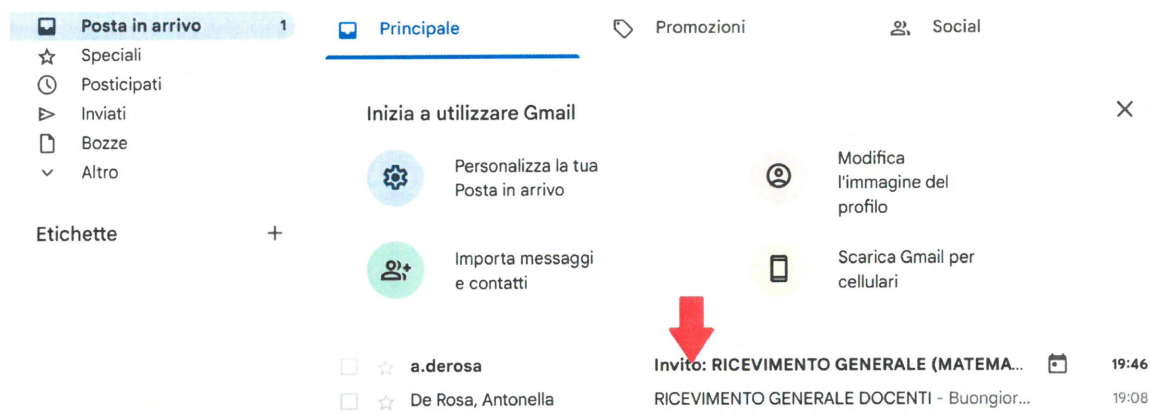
Posta in arrivo 1
Speciali
Posticipati
Inviati
Bozze
Altro

Etichette +

Principale
Promozioni
Social

Inizia a utilizzare Gmail

Personalizza la tua Posta in arrivo

Modifica l'immagine del profilo

Importa messaggi e contatti

Scarica Gmail per cellulari

a.derosa Invito: RICEVIMENTO GENERALE (MATEMA... 19:46
De Rosa, Antonella RICEVIMENTO GENERALE DOCENTI - Buongior... 19:08